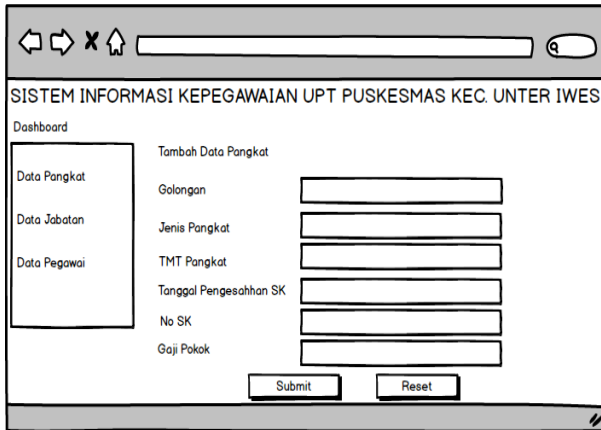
SISTEM INFORMASI KEPEGAWAIAN UPT PUSKESMAS KEC. UNTER IWES

Dashboard

Data Pangkat

Data Jabatan

Data Pegawai

Tambah Data Pangkat

Golongan

Jenis Pangkat

TMT Pangkat

Tanggal Pengesahhan SK

No SK

Gaji Pokok

Submit

Reset